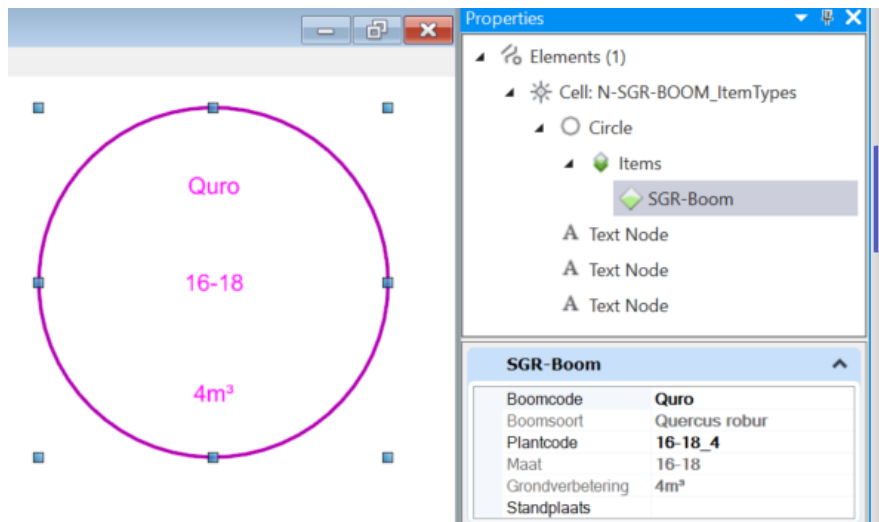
Quro

16-18

4m³

Properties

Elements (1)

Cell: N-SGR-BOOM_ItemTypes

Circle

Items

SGR-Boom

Text Node

Text Node

Text Node

SGR-Boom

| | |
|---|---|
| Boomcode | Quro |
| Boomsoort | Quercus robur |
| Plantcode | 16-18_4 |
| Maat | 16-18 |
| Grondverbetering | 4m³ |
| Standplaats | |